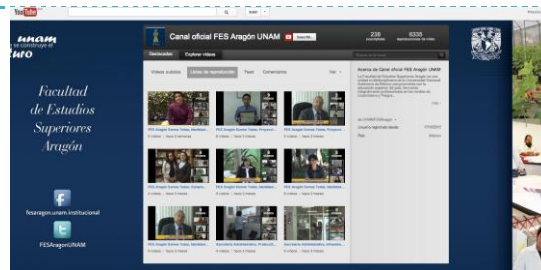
YouTube

unam
se construye el
uro

Facultad
de Estudios
Superiores
Aragón

fesaragon.unam.institucional

FESAragónUNAM

Canal oficial FES Aragón UNAM
Suscribirse

238
suscriptores

6335
reproducciones de video

Destacados
Explorar videos

Videos subidos
Listas de reproducción
Feed
Comentarios

Acerca de Canal oficial FES Aragón UNAM

FES Aragón Somos Todos, Identidad...
FES Aragón Somos Todos, Proyecci...
FES Aragón Somos Todos, Identidad...
FES Aragón Somos Todos, Proyecci...
FES Aragón Somos Todos, Identidad...
FES Aragón Somos Todos, Identidad...
FES Aragón Somos Todos, Identidad...
Secretaría Administrativa, Proyecci...
Secretaría Administrativa, Proyecci...